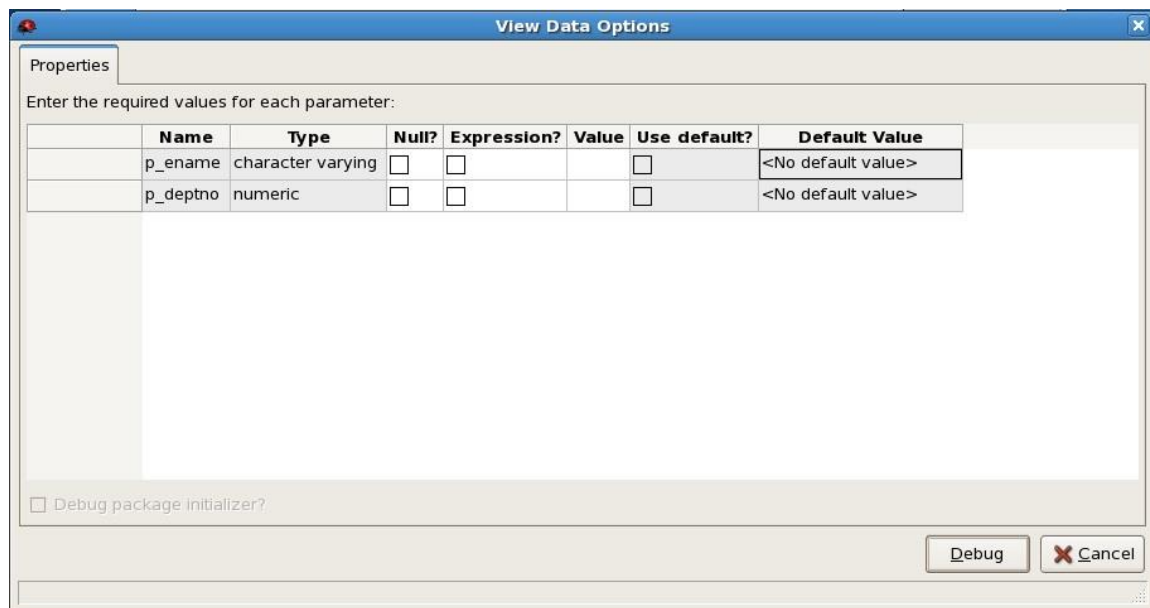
View Data Options

Properties

Enter the required values for each parameter:

| Name | Type | Null? | Expression? | Value | Use default? | Default Value |
|---|---|---|---|---|---|---|
| p_ename | character varying | ☐ | ☐ | | ☐ | <No default value> |
| p_deptno | numeric | ☐ | ☐ | | ☐ | <No default value> |

☐ Debug package initializer?

Debug

Cancel